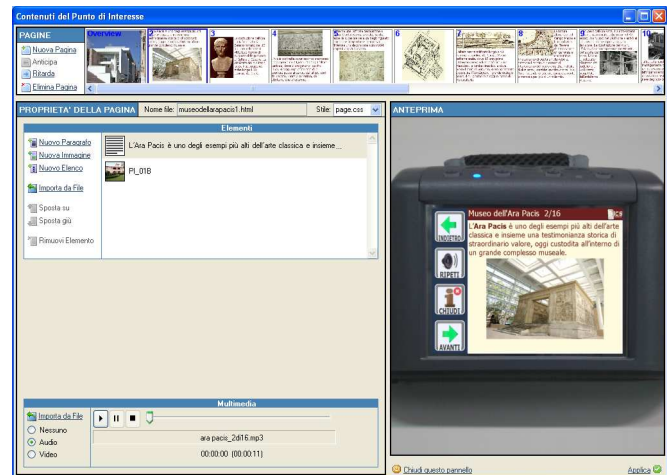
Contenuti del Punto di Interesse

PAGINE
Nuova Pagina
Anticipa
Ritarda
Elimina Pagina

Overview 2 3 4 5 6 7 8 9 10

PROPRIETA' DELLA PAGINA
Nome file: museodellarapacis1.html
Stile: page.css

Elementi
Nuovo Paragrafo
Nuova Immagine
Nuovo Elenco
Importa da File
Sposta su
Sposta giù
Rimuovi Elemento

L'Ara Pacis è uno degli esempi più alti dell'arte classica e insieme...
PI_01B

Multimedia
Importa da File
Nessuno
Audio
Video
ara pacis_2di16.mp3
00:00:00 (00:00:11)

ANTEPRIMA
Museo dell'Ara Pacis 2/16
L'Ara Pacis è uno degli esempi più alti dell'arte classica e insieme una testimonianza storica di straordinario valore, oggi custodita all'interno di un grande complesso museale.
INDIETRO
RIPETI
CHIUDI
AVANTI

Chiudi questo pannello
Applica